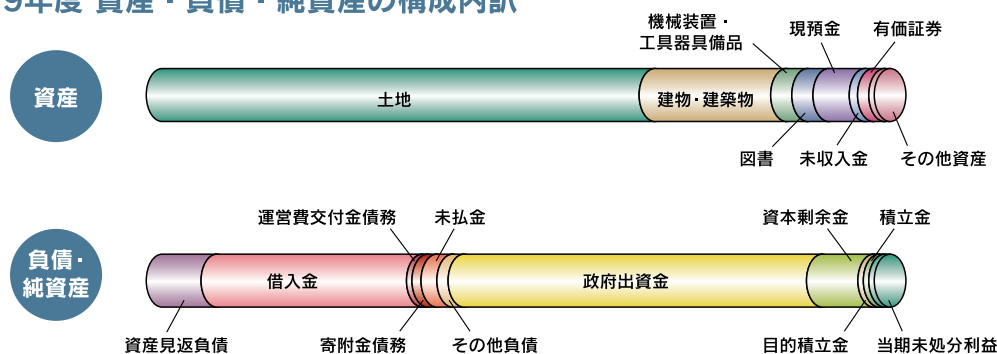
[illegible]9年度 資産・負債・純資産の構成内訳

資産

土地

建物・建築物

機械装置・工具器具備品

現預金

有価証券

図書

未収入金

その他資産

負債・純資産

運営費交付金債務

未払金

資本剰余金

積立金

借入金

政府出資金

資産見返負債

寄附金債務

その他負債

目的積立金

当期未処分利益